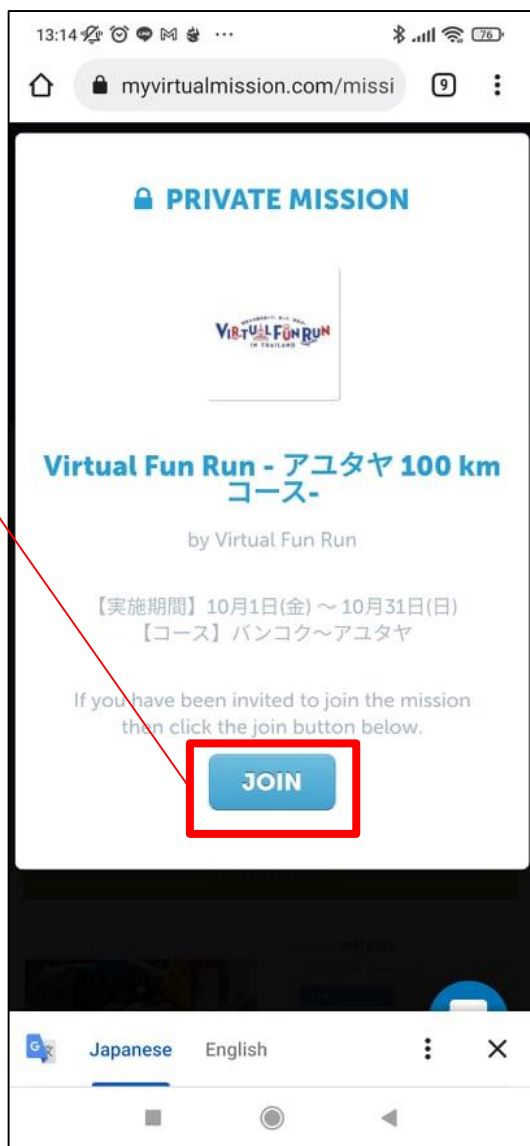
13:14

myvirtualmission.com/missi

9

PRIVATE MISSION

VIRTUAL FUN RUN
IN THAILAND

Virtual Fun Run - アユタヤ 100 km コース-

by Virtual Fun Run

【実施期間】10月1日(金) ～ 10月31日(日)
【コース】バンコク～アユタヤ

If you have been invited to join the mission then click the join button below.

JOIN

Japanese English